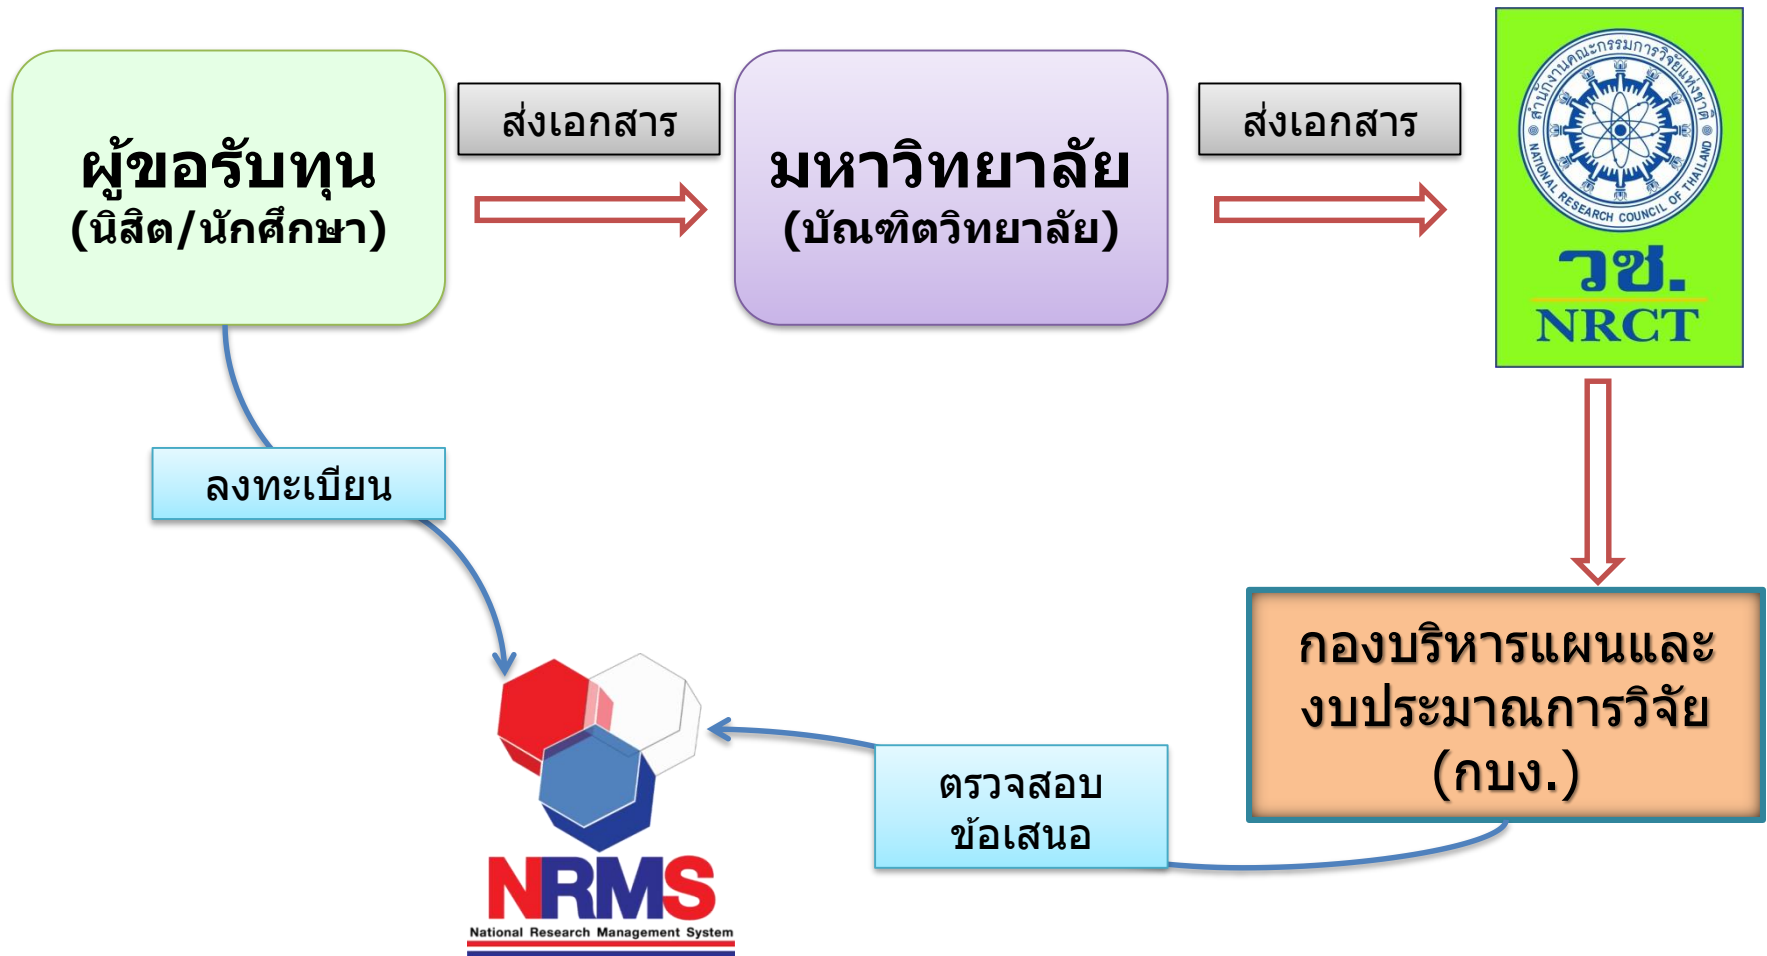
ผู้ขอรับทุน
(นิสิต/นักศึกษา)

ส่งเอกสาร

มหาวิทยาลัย
(บัณฑิตวิทยาลัย)

ส่งเอกสาร

สำนักงานคณะกรรมการวิจัยแห่งชาติ
NATIONAL RESEARCH COUNCIL OF THAILAND
วช.
NRCT

ลงทะเบียน

กองบริหารแผนและงบประมาณการวิจัย
(กบง.)

ตรวจสอบ
ข้อเสนอ

NRMS
National Research Management System